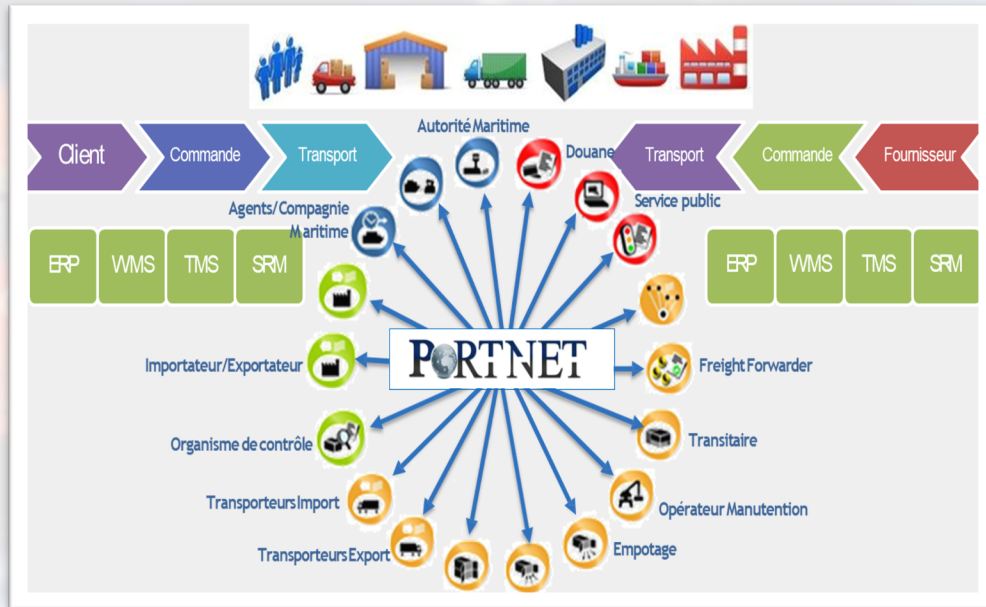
Client
Commande
Transport
Autorité Maritime
Douane
Transport
Commande
Fournisseur
Agents/Compagnie Maritime
Service public
ERP
WMS
TMS
SRM
ERP
WMS
TMS
SRM
Importateur/Exportateur
PORTNET
Freight Forwarder
Organisme de contrôle
Transitaire
Transporteurs Import
Opérateur Manutention
Transporteurs Export
Empotage